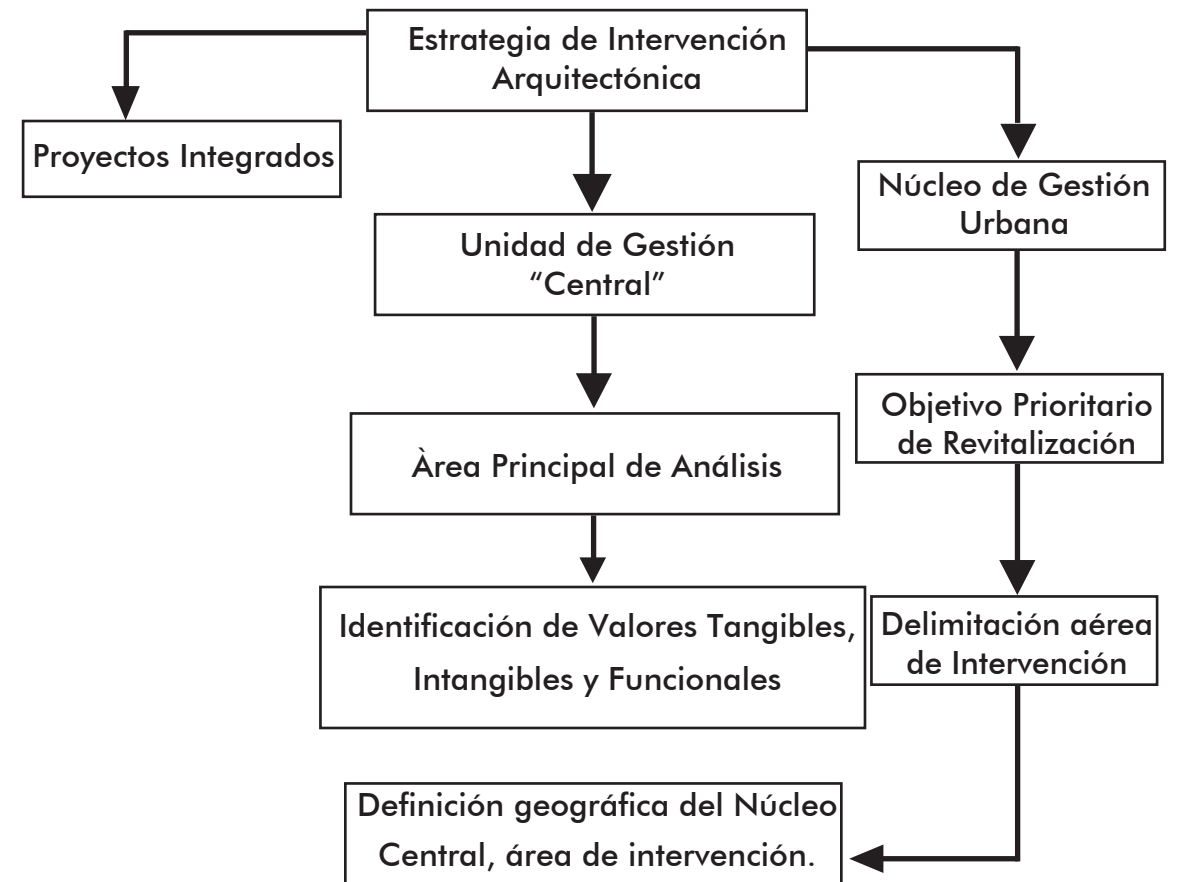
Estrategia de Intervención Arquitectónica

Proyectos Integrados

Unidad de Gestión "Central"

Àrea Principal de Análisis

Identificación de Valores Tangibles, Intangibles y Funcionales

Núcleo de Gestión Urbana

Objetivo Prioritario de Revitalización

Delimitación aérea de Intervención

Definición geográfica del Núcleo Central, área de intervención.